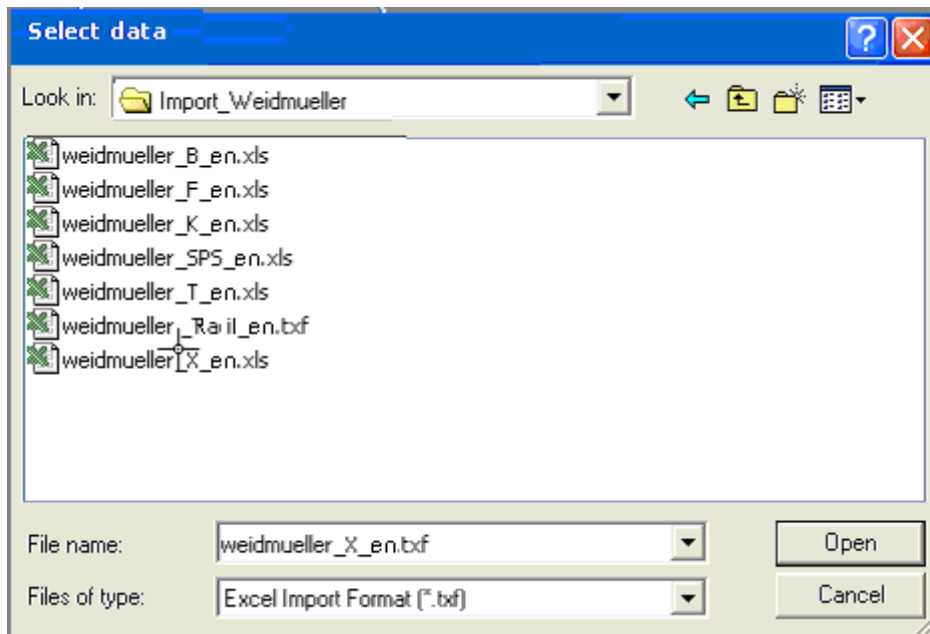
Select data

Look in: Import_Weidmueller

weidmueller_B_en.xls
weidmueller_F_en.xls
weidmueller_K_en.xls
weidmueller_SPS_en.xls
weidmueller_T_en.xls
weidmueller_Rail_en.txf
weidmueller_X_en.xls

File name: weidmueller_X_en.txf

Files of type: Excel Import Format (*.txf)

Open

Cancel